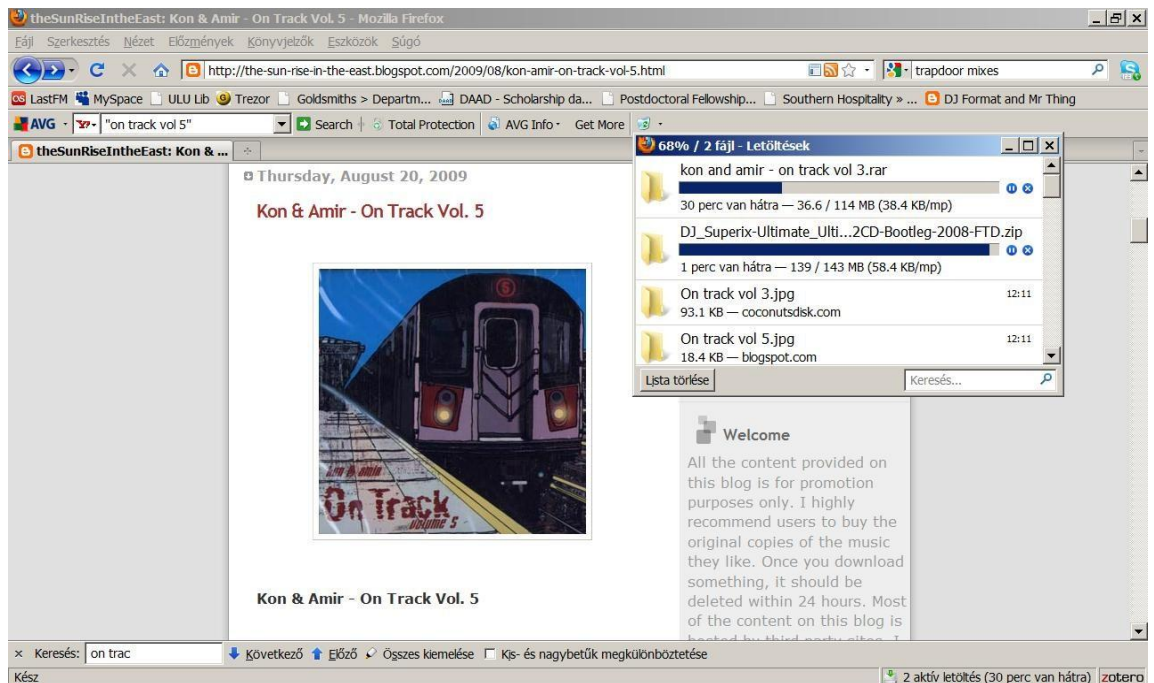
theSunRiseIntheEast: Kon & Amir - On Track Vol. 5 - Mozilla Firefox

Fájl Szerkesztés Nézet Előzmények Könyvjelzők Eszközök Súgó

http://the-sun-rise-in-the-east.blogspot.com/2009/08/kon-amir-on-track-vol-5.html

trapdoor mixes

LastFM MySpace ULU Lib Trezor Goldsmiths > Departm... DAAD - Scholarship da... Postdoctoral Fellowship... Southern Hospitality » ... DJ Format and Mr Thing

AVG "on track vol 5" Search Total Protection AVG Info Get More

theSunRiseIntheEast: Kon & ...

Thursday, August 20, 2009

Kon & Amir - On Track Vol. 5

Kon & Amir On Track volume 5

Kon & Amir - On Track Vol. 5

68% / 2 fájl - Letöltések

kon and amir - on track vol 3.rar
30 perc van hátra — 36.6 / 114 MB (38.4 KB/mp)

DJ_Superix-Ultimate_Ulti...2CD-Bootleg-2008-FTD.zip
1 perc van hátra — 139 / 143 MB (58.4 KB/mp)

On track vol 3.jpg 12:11
93.1 KB — coconutsdisk.com

On track vol 5.jpg 12:11
18.4 KB — blogspot.com

Lista törlése Keresés...

Welcome

All the content provided on this blog is for promotion purposes only. I highly recommend users to buy the original copies of the music they like. Once you download something, it should be deleted within 24 hours. Most of the content on this blog is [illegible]

× Keresés: on trac Következő Előző Összes kiemelése Kis- és nagybetűk megkülönböztetése

Kész 2 aktív letöltés (30 perc van hátra) zotero